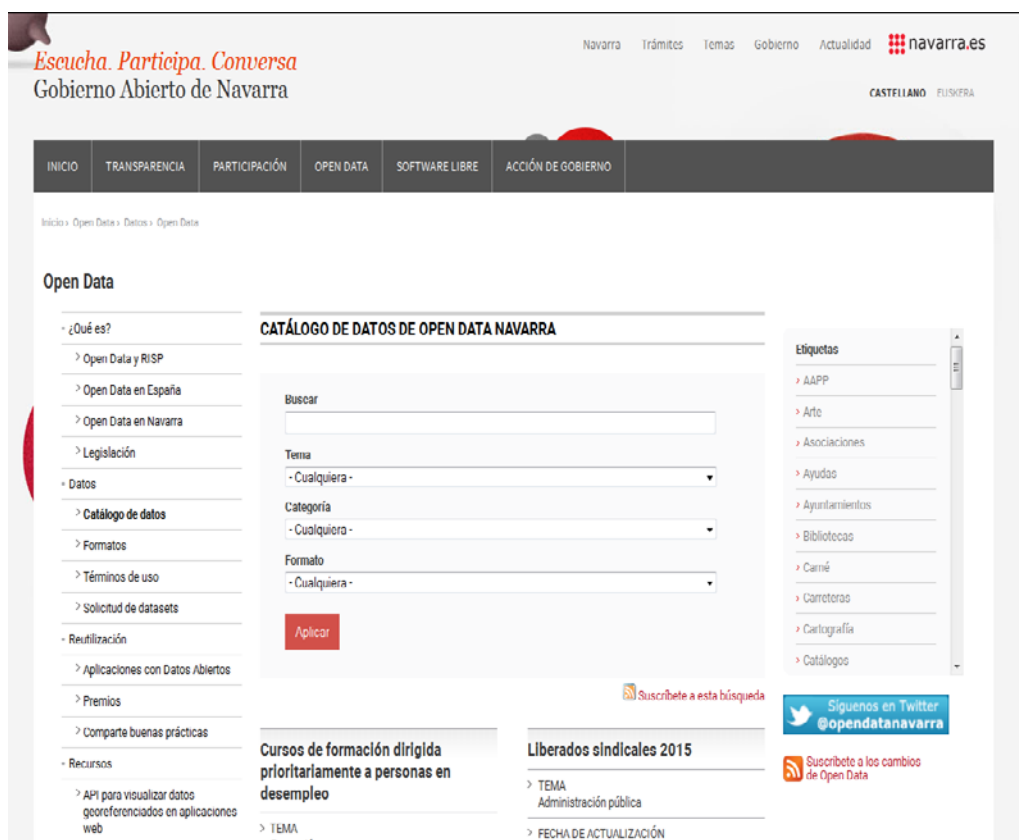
Escucha. Participa. Conversa
Gobierno Abierto de Navarra

Navarra Trámites Temas Gobierno Actualidad navarra.es

CASTELLANO EUSKERA

INICIO TRANSPARENCIA PARTICIPACIÓN OPEN DATA SOFTWARE LIBRE ACCIÓN DE GOBIERNO

Inicio › Open Data › Datos › Open Data

Open Data

- ¿Qué es?
› Open Data y RISP
› Open Data en España
› Open Data en Navarra
› Legislación
- Datos
› Catálogo de datos
› Formatos
› Términos de uso
› Solicitud de datasets
- Reutilización
› Aplicaciones con Datos Abiertos
› Premios
› Comparte buenas prácticas
- Recursos
› API para visualizar datos georeferenciados en aplicaciones web

CATÁLOGO DE DATOS DE OPEN DATA NAVARRA

Buscar

Tema
- Cualquiera -

Categoría
- Cualquiera -

Formato
- Cualquiera -

Aplicar

Suscríbete a esta búsqueda

Cursos de formación dirigida prioritariamente a personas en desempleo

› TEMA

Liberados sindicales 2015

› TEMA
Administración pública

› FECHA DE ACTUALIZACIÓN

Etiquetas
› AAPP
› Arte
› Asociaciones
› Ayudas
› Ayuntamientos
› Bibliotecas
› Carné
› Carreteras
› Cartografía
› Catálogos

Síguenos en Twitter @opendatanavarra

Suscríbete a los cambios de Open Data